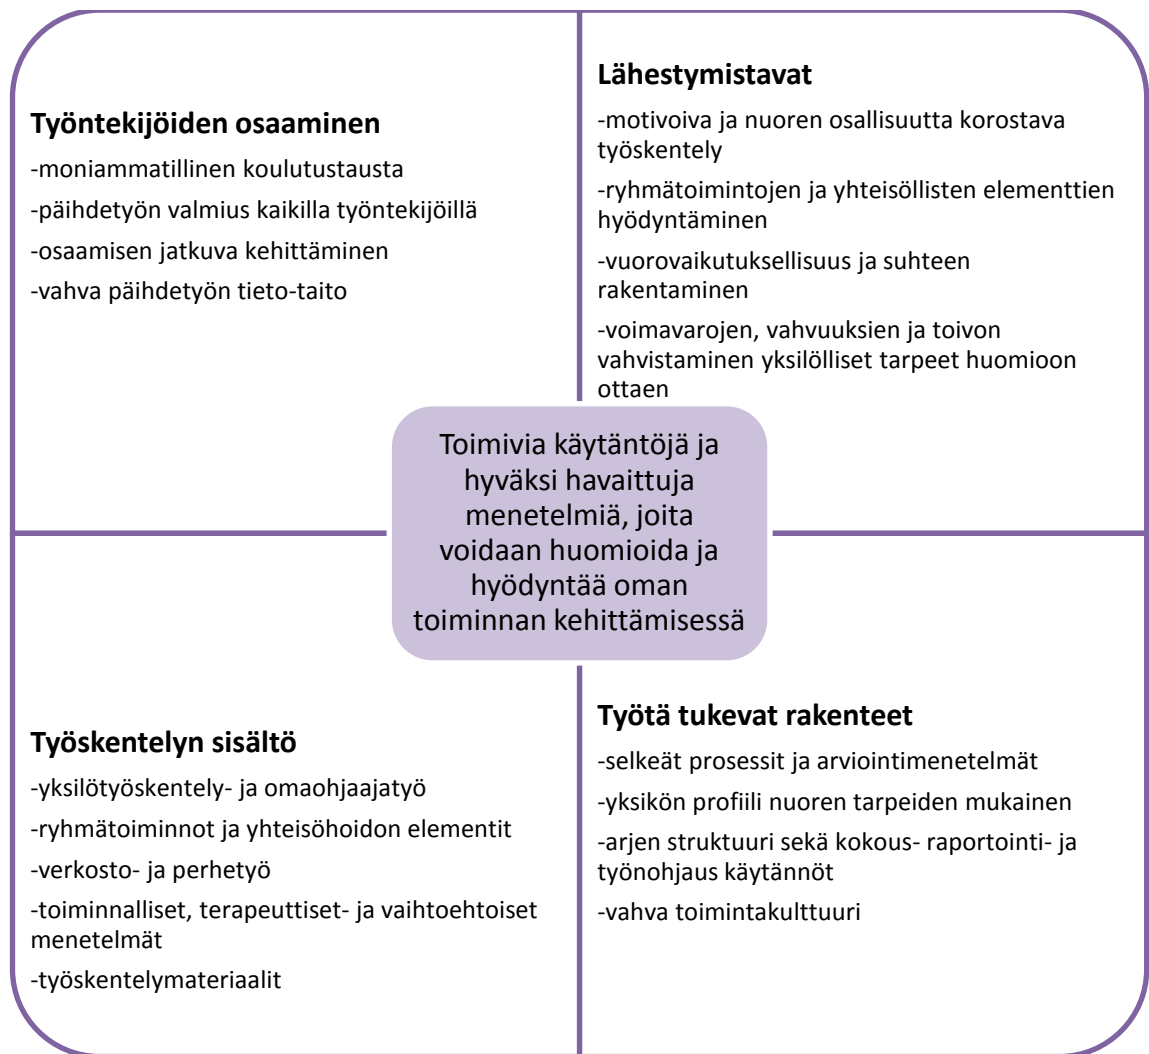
Työntekijöiden osaaminen

-moniammatillinen koulutustausta

-päihdetyön valmius kaikilla työntekijöillä

-osaamisen jatkuva kehittäminen

-vahva päihdetyön tieto-taito

Lähestymistavat

-motivoiva ja nuoren osallisuutta korostava työskentely

-ryhmätoimintojen ja yhteisöllisten elementtien hyödyntäminen

-vuorovaikutuksellisuus ja suhteen rakentaminen

-voimavarojen, vahvuuksien ja toivon vahvistaminen yksilölliset tarpeet huomioon ottaen

Toimivia käytäntöjä ja hyväksi havaittuja menetelmiä, joita voidaan huomioida ja hyödyntää oman toiminnan kehittämisessä

Työskentelyn sisältö

-yksilötyöskentely- ja omaohjaajatyö

-ryhmätoiminnot ja yhteisöhoidon elementit

-verkosto- ja perhetyö

-toiminnalliset, terapeuttiset- ja vaihtoehtoiset menetelmät

-työskentelymateriaalit

Työtä tukevat rakenteet

-selkeät prosessit ja arviointimenetelmät

-yksikön profiili nuoren tarpeiden mukainen

-arjen struktuuri sekä kokous- raportointi- ja työnohjaus käytännöt

-vahva toimintakulttuuri